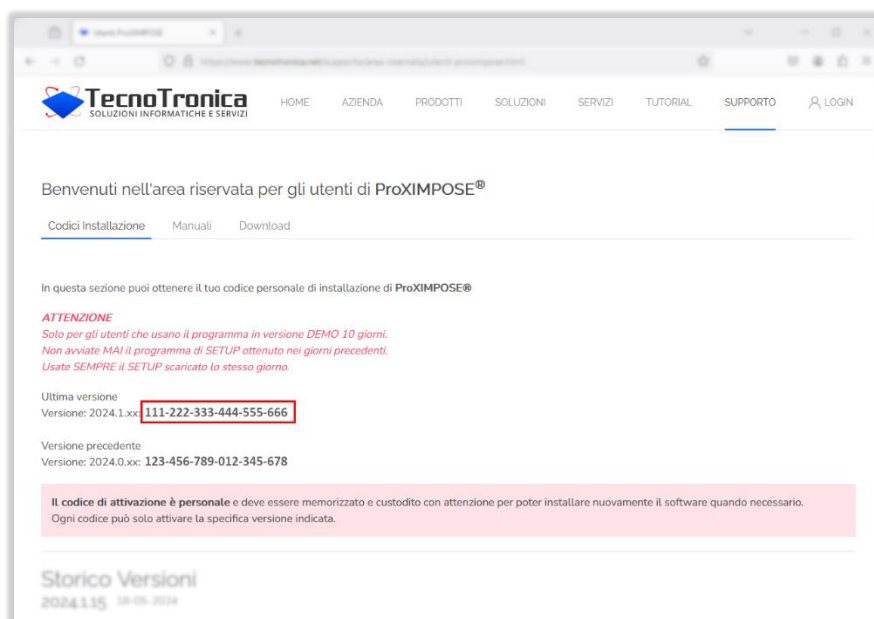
Utenti ProXIMPOSE

https://www.tecnotronica.net/supporto/area-riservata/utenti-proximpose.html

TecnoTronica
SOLUZIONI INFORMATICHE E SERVIZI

HOME AZIENDA PRODOTTI SOLUZIONI SERVIZI TUTORIAL SUPPORTO LOGIN

Benvenuti nell'area riservata per gli utenti di ProXIMPOSE®

Codici Installazione Manuali Download

In questa sezione puoi ottenere il tuo codice personale di installazione di ProXIMPOSE®

ATTENZIONE
Solo per gli utenti che usano il programma in versione DEMO 10 giorni.
Non avviate MAI il programma di SETUP ottenuto nei giorni precedenti.
Usate SEMPRE il SETUP scaricato lo stesso giorno.

Ultima versione
Versione: 2024.1.xx: 111-222-333-444-555-666

Versione precedente
Versione: 2024.0.xx: 123-456-789-012-345-678

Il codice di attivazione è personale e deve essere memorizzato e custodito con attenzione per poter installare nuovamente il software quando necessario.
Ogni codice può solo attivare la specifica versione indicata.

Storico Versioni
2024.1.15 18-05-2024